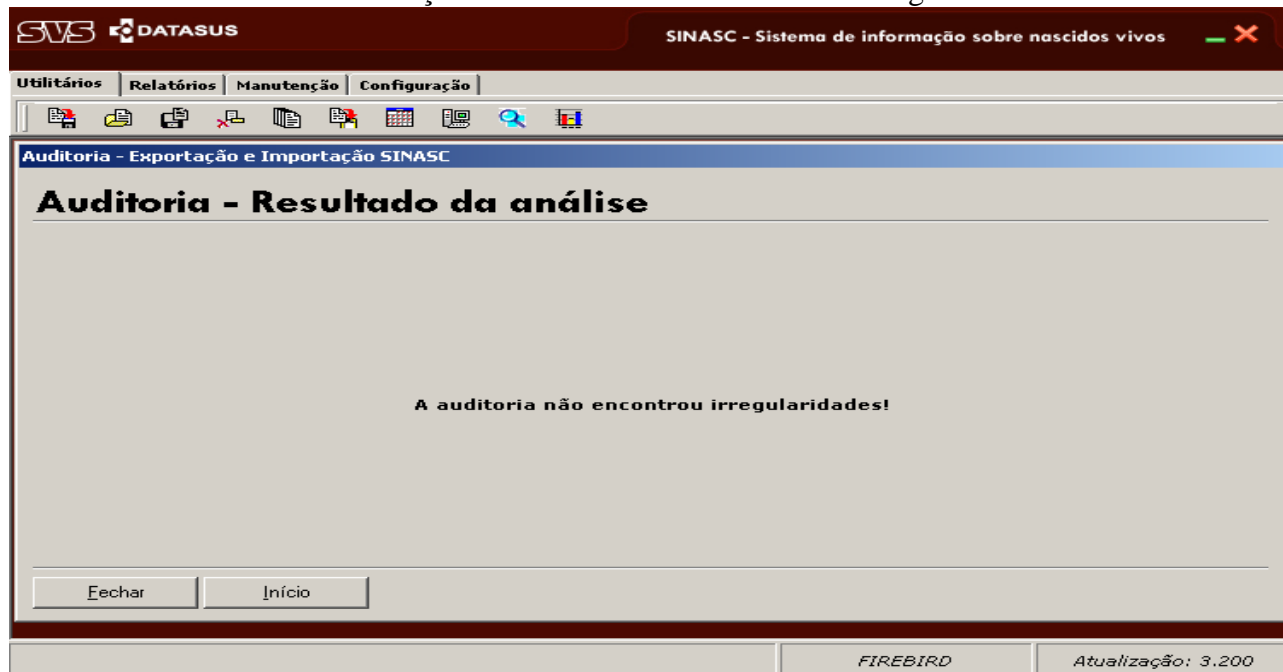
SVS DATASUS

SINASC - Sistema de informação sobre nascidos vivos

Utilitários | Relatórios | Manutenção | Configuração

Auditoria - Exportação e Importação SINASC

Auditoria - Resultado da análise

A auditoria não encontrou irregularidades!

Fechar | Início

FIREBIRD | Atualização: 3.200